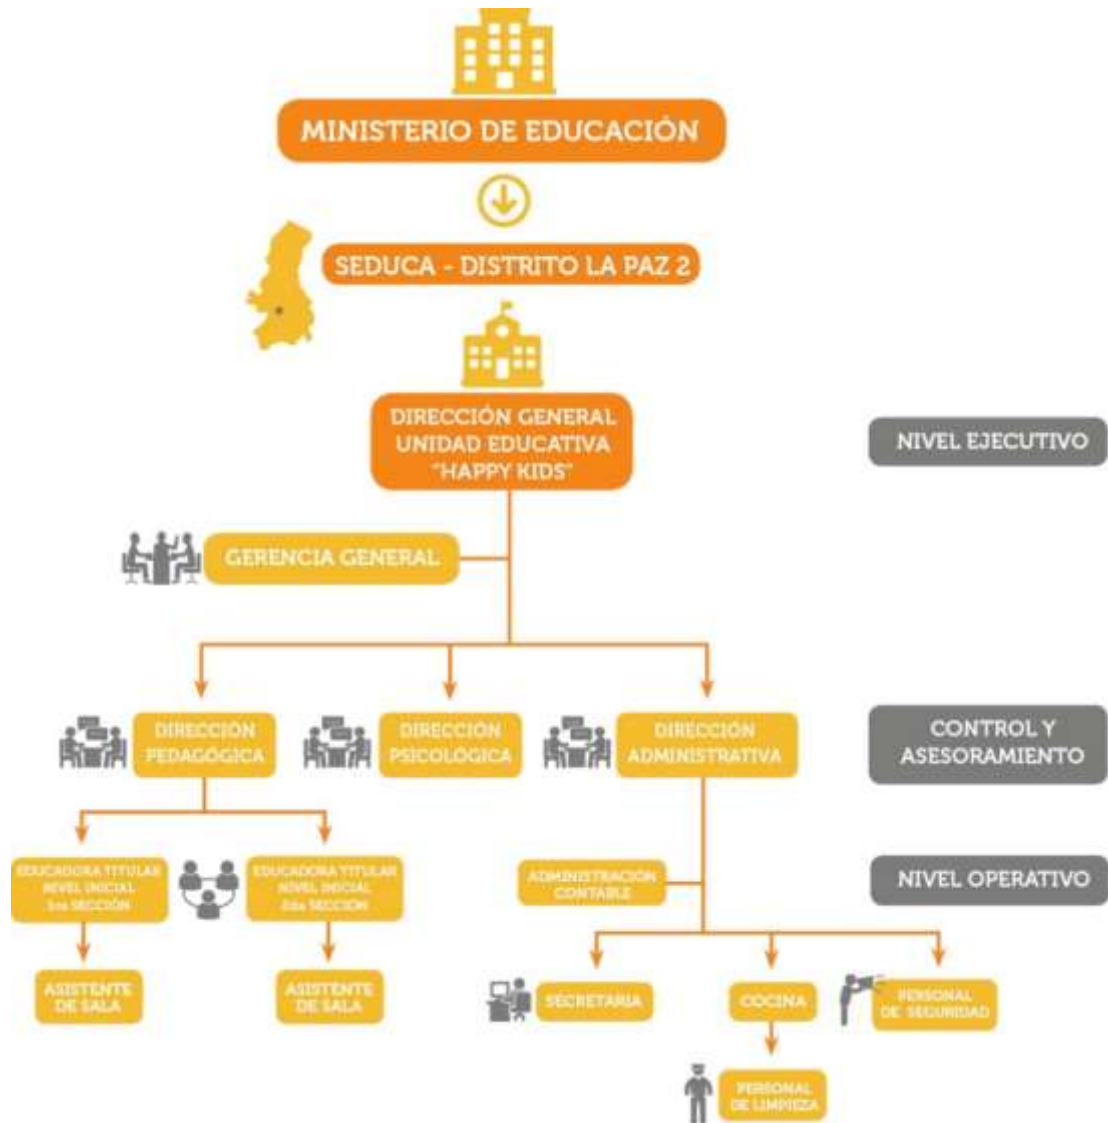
MINISTERIO DE EDUCACIÓN

SEDUCA - DISTRITO LA PAZ 2

DIRECCIÓN GENERAL UNIDAD EDUCATIVA "HAPPY KIDS"

NIVEL EJECUTIVO

GERENCIA GENERAL

DIRECCIÓN PEDAGÓGICA

DIRECCIÓN PSICOLÓGICA

DIRECCIÓN ADMINISTRATIVA

CONTROL Y ASESORAMIENTO

EDUCADORA TITULAR NIVEL INICIAL 1ra SECCIÓN

EDUCADORA TITULAR NIVEL INICIAL 2da SECCIÓN

ADMINISTRACIÓN CONTABLE

NIVEL OPERATIVO

ASISTENTE DE SALA

ASISTENTE DE SALA

SECRETARIA

COCINA

PERSONAL DE SEGURIDAD

PERSONAL DE LIMPIEZA